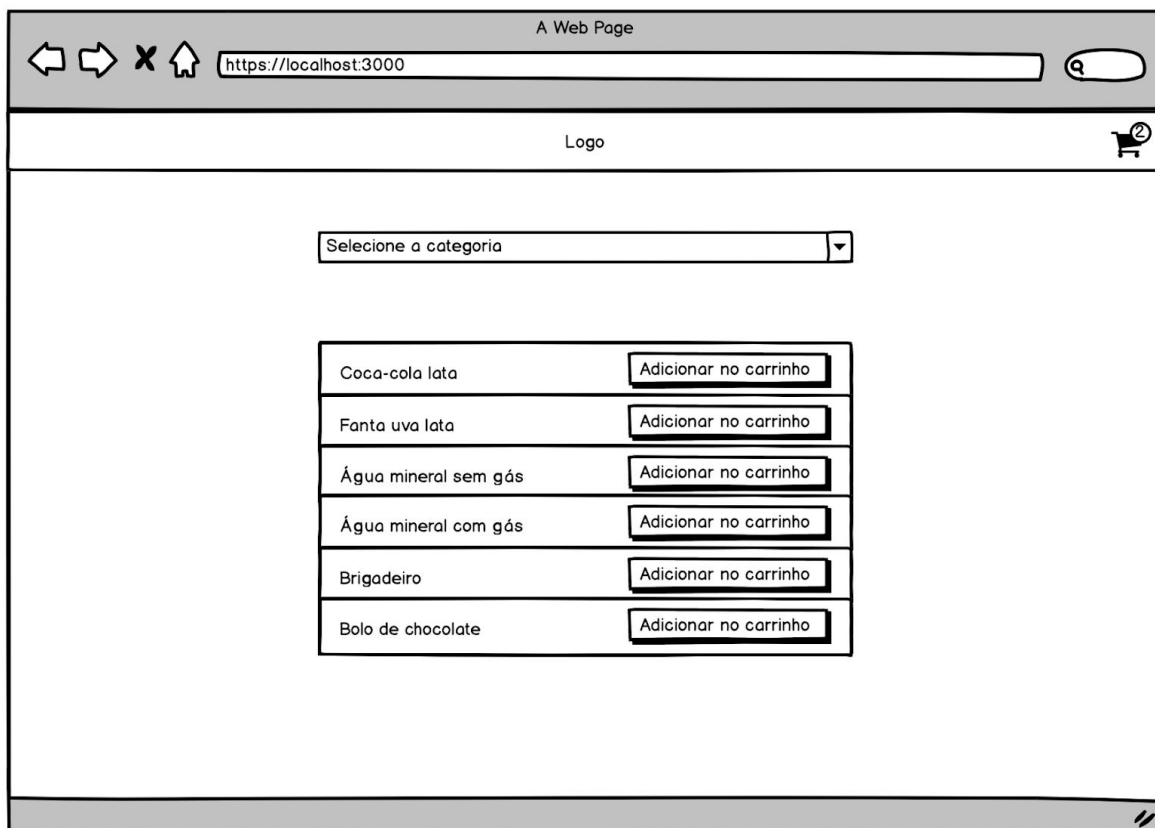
A Web Page

https://localhost:3000

Logo

2

Selecione a categoria

| | |
|---|---|
| Coca-cola lata | Adicionar no carrinho |
| Fanta uva lata | Adicionar no carrinho |
| Água mineral sem gás | Adicionar no carrinho |
| Água mineral com gás | Adicionar no carrinho |
| Brigadeiro | Adicionar no carrinho |
| Bolo de chocolate | Adicionar no carrinho |